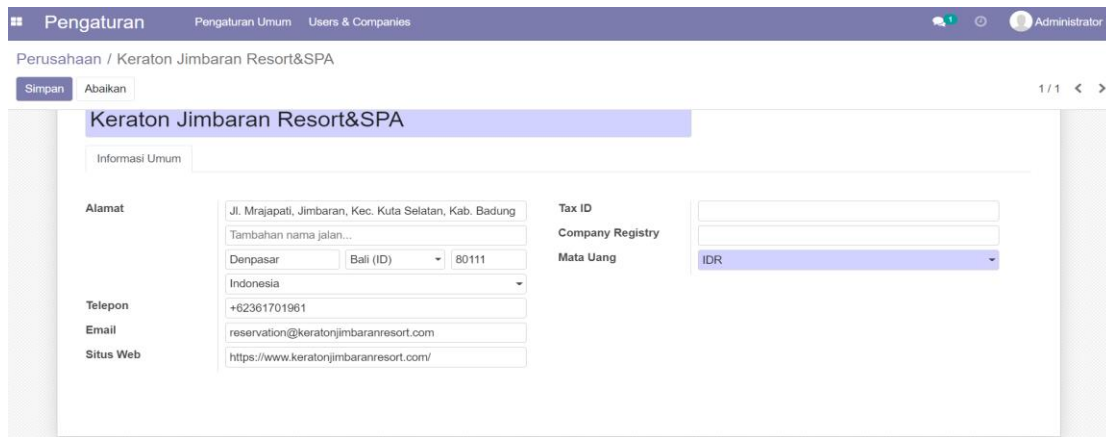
Pengaturan Pengaturan Umum Users & Companies

1 Administrator

Perusahaan / Keraton Jimbaran Resort&SPA

Simpan Abaikan

1 / 1 < >

Keraton Jimbaran Resort&SPA

Informasi Umum

Alamat
Jl. Mrajapati, Jimbaran, Kec. Kuta Selatan, Kab. Badung
Tambahan nama jalan...
Denpasar
Bali (ID)
80111
Indonesia

Telepon
+62361701961

Email
reservation@keratonjimbaranresort.com

Situs Web
https://www.keratonjimbaranresort.com/

Tax ID

Company Registry

Mata Uang
IDR